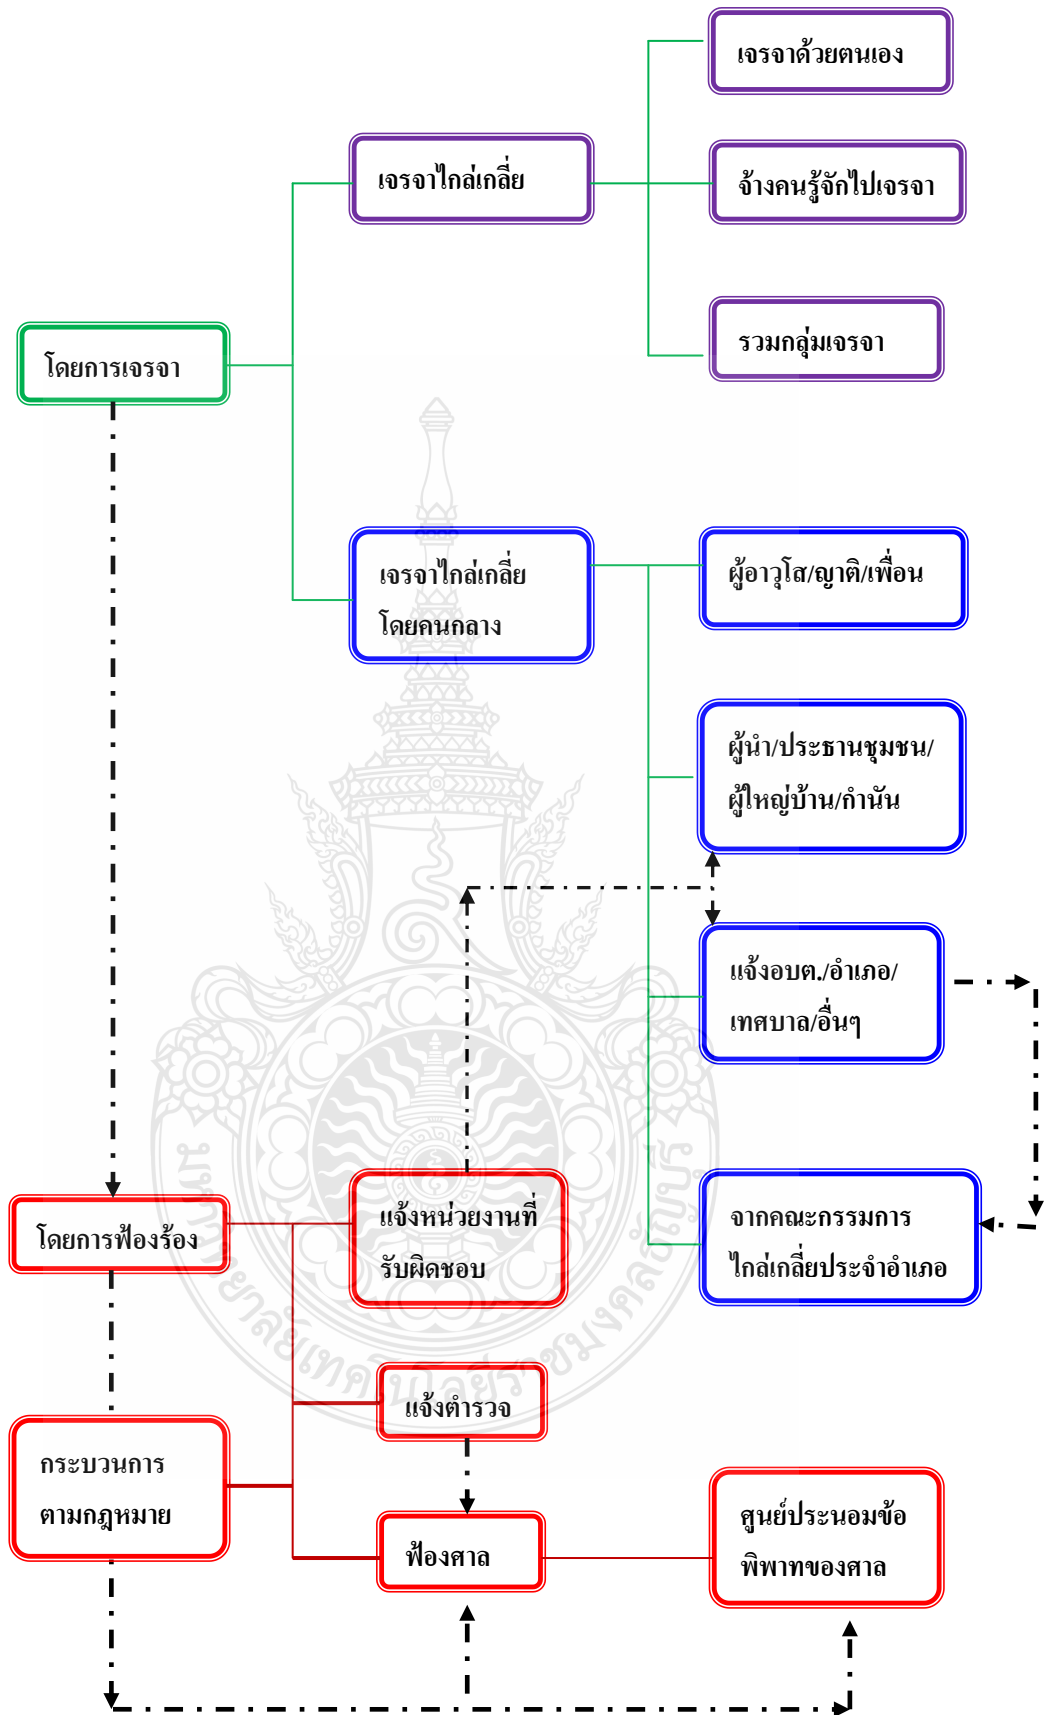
เจรจาด้วยตนเอง

เจรจาไกล่เกลี่ย

จ้างคนรู้จักไปเจรจา

รวมกลุ่มเจรจา

โดยการเจรจา

เจรจาไกล่เกลี่ย โดยคนกลาง

ผู้อาวุโส/ญาติ/เพื่อน

ผู้นำ/ประธานชุมชน/ ผู้ใหญ่บ้าน/กำนัน

แจ้งอบต./อำเภอ/ เทศบาล/อื่นๆ

โดยการฟ้องร้อง

แจ้งหน่วยงานที่ รับผิดชอบ

จากคณะกรรมการ ไกล่เกลี่ยประจำอำเภอ

แจ้งตำรวจ

กระบวนการ ตามกฎหมาย

ฟ้องศาล

ศูนย์ประนอมข้อ พิพาทของศาล